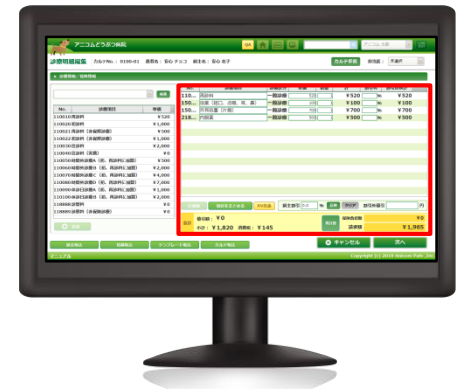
アニコムどうぶつ病院

診療明細編集 カルテNo.: 0100-01 患者名: 彩心 チョコ 飼主名: 彩心 恵子

カルテ詳細

No. 診療項目 単価
110010 再診料 ¥520
110020 初診料 ¥1,000
110021 再診料(休業時診療) ¥300
110022 再診料(休業時診療) ¥500
110030 往診料 ¥2,000
110040 往診料(夜間) ¥0
110050 時間外診療A ¥300
110060 時間外診療B ¥1,000
110070 時間外診療C ¥2,000
110080 時間外診療D ¥7,000
110090 休診日診療A ¥1,000
110100 休診日診療B ¥2,000
110480 診療料 ¥0
110490 診療料(休業時診療) ¥0

110... 再診料 一般診療 ¥520 ¥520
150... 注射(皮下、点滴、筋、静) 一般診療 ¥100 ¥100
150... 所見投薬(内服) 一般診療 ¥700 ¥700
120... 内服薬 一般診療 ¥500 ¥500

合計 小計: ¥1,820 消費税: ¥145
お支払 請求額 ¥1,965

キャンセル 次へ

Copyright (C) 2019 Anicom Pafe, Inc.